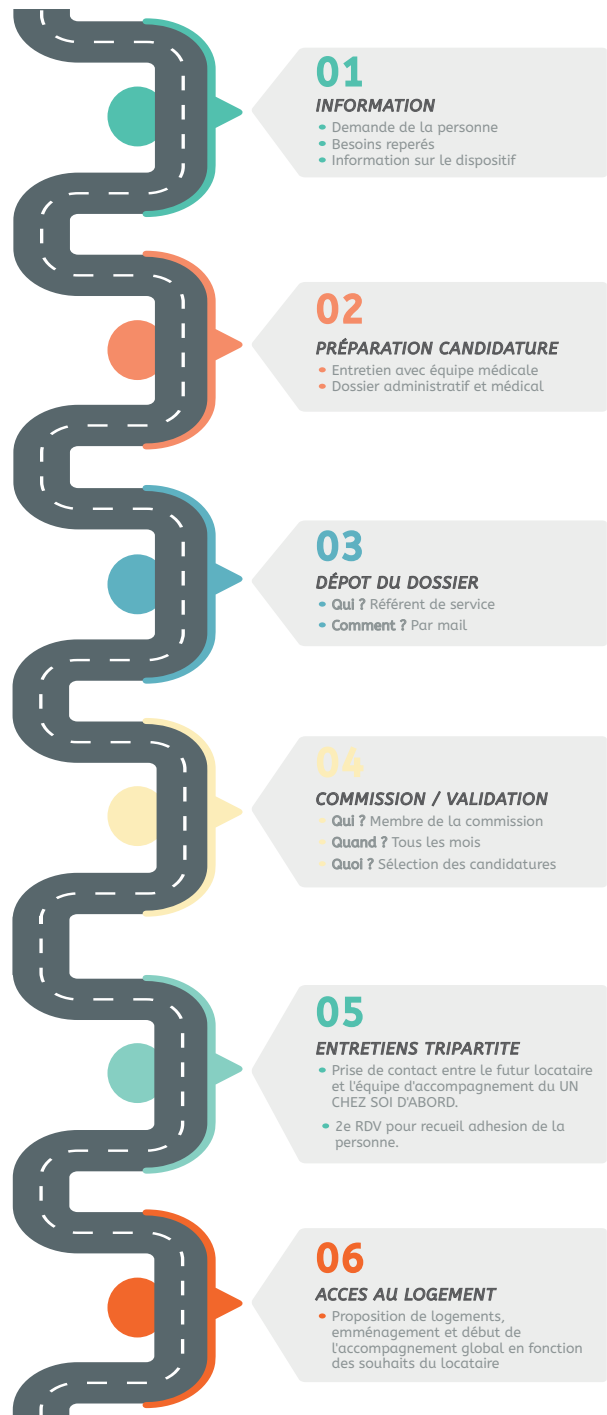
01
INFORMATION
• Demande de la personne
• Besoins reperés
• Information sur le dispositif

02
PRÉPARATION CANDIDATURE
• Entretien avec équipe médicale
• Dossier administratif et médical

03
DÉPOT DU DOSSIER
• Qui ? Référent de service
• Comment ? Par mail

04
COMMISSION / VALIDATION
• Qui ? Membre de la commission
• Quand ? Tous les mois
• Quoi ? Sélection des candidatures

05
ENTRETIENS TRIPARTITE
• Prise de contact entre le futur locataire et l'équipe d'accompagnement du UN CHEZ SOI D'ABORD.
• 2e RDV pour recueil adhesion de la personne.

06
ACCES AU LOGEMENT
• Proposition de logements, emménagement et début de l'accompagnement global en fonction des souhaits du locataire